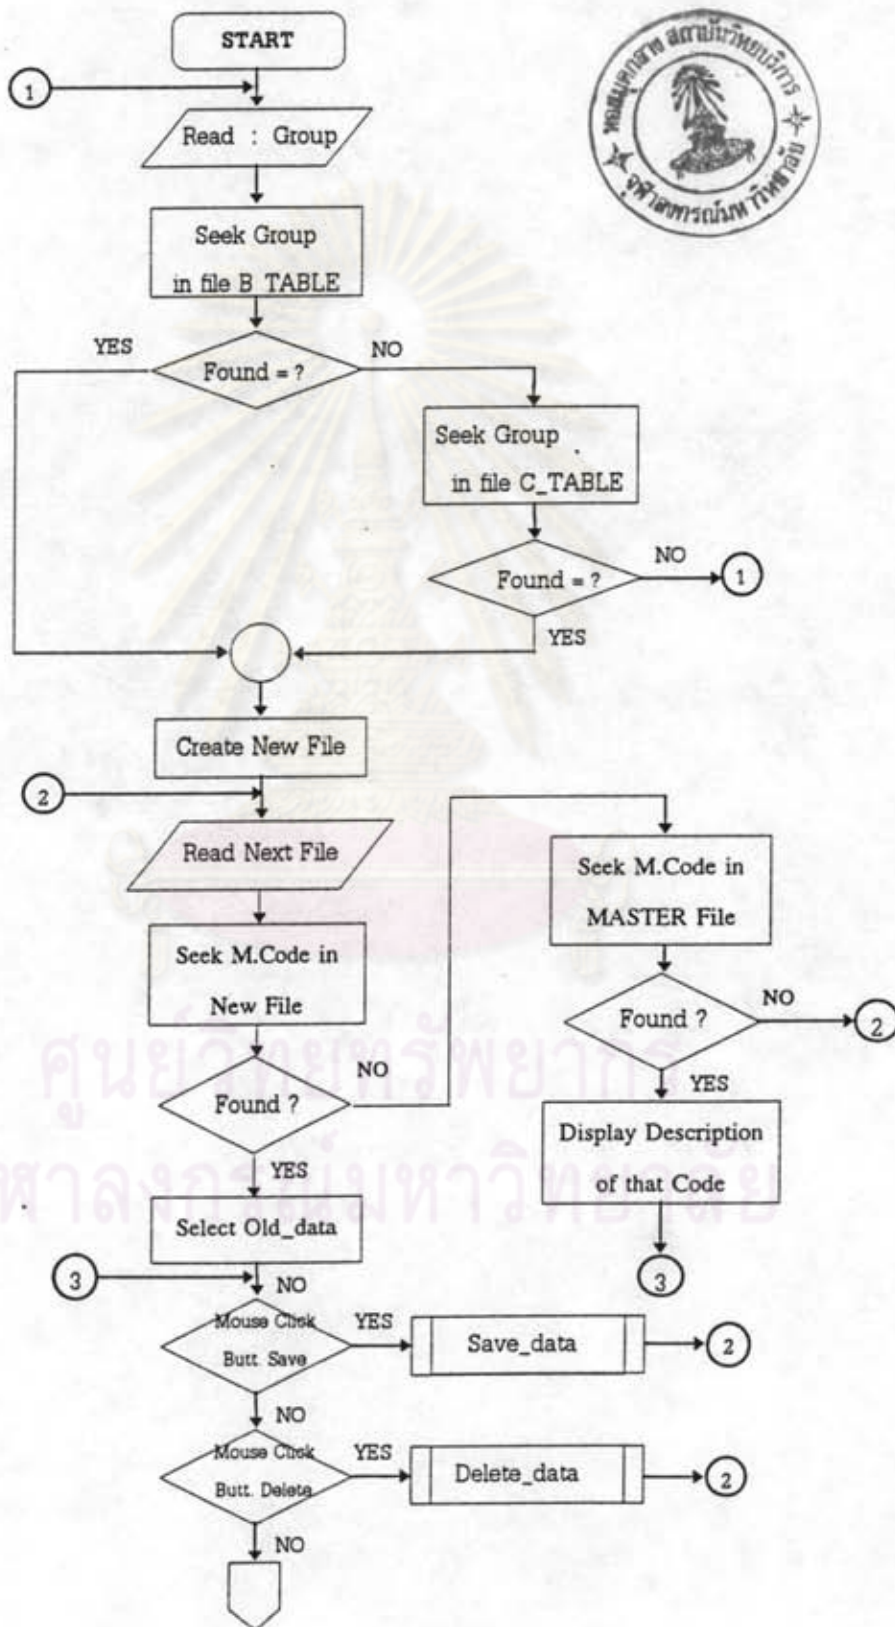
START

1

Read : Group

Seek Group in file B TABLE

YES

Found = ?

NO

Seek Group in file C_TABLE

Found = ?

NO

1

YES

Create New File

2

Read Next File

Seek M.Code in New File

Found ?

NO

YES

Select Old_data

Seek M.Code in MASTER File

Found ?

NO

2

YES

Display Description of that Code

3

3

NO

Mouse Click Butt. Save

YES

Save_data

2

NO

Mouse Click Butt. Delete

YES

Delete_data

2

NO

ศูนย์วิทยทรัพยากร
จุฬาลงกรณ์มหาวิทยาลัย

หอสมุดกลาง สถาบันวิทยบริการ จุฬาลงกรณ์มหาวิทยาลัย